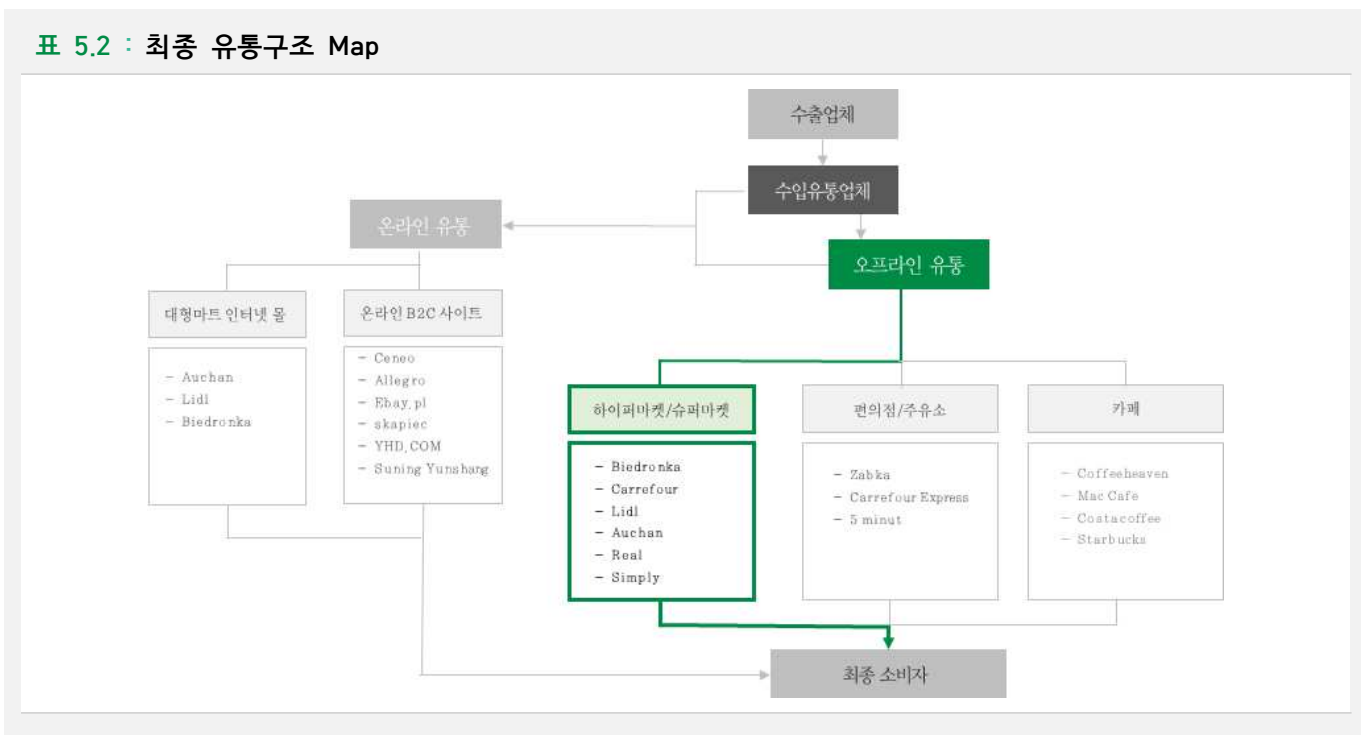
표 5.2 : 최종 유통구조 Map

수출업체

수입유통업체

온라인 유통

오프라인 유통

대형마트 인터넷 몰

온라인 B2C 사이트

- Auchan
- Lidl
- Biedronka

- Ceneo
- Allegro
- Ebay.pl
- skapiec
- YHD.COM
- Suning Yunshang

하이퍼마켓/슈퍼마켓

편의점/주유소

카페

- Biedronka
- Carrefour
- Lidl
- Auchan
- Real
- Simply

- Zabka
- Carrefour Express
- 5 minut

- Coffeeheaven
- Mac Cafe
- Costacoffee
- Starbucks

최종 소비자